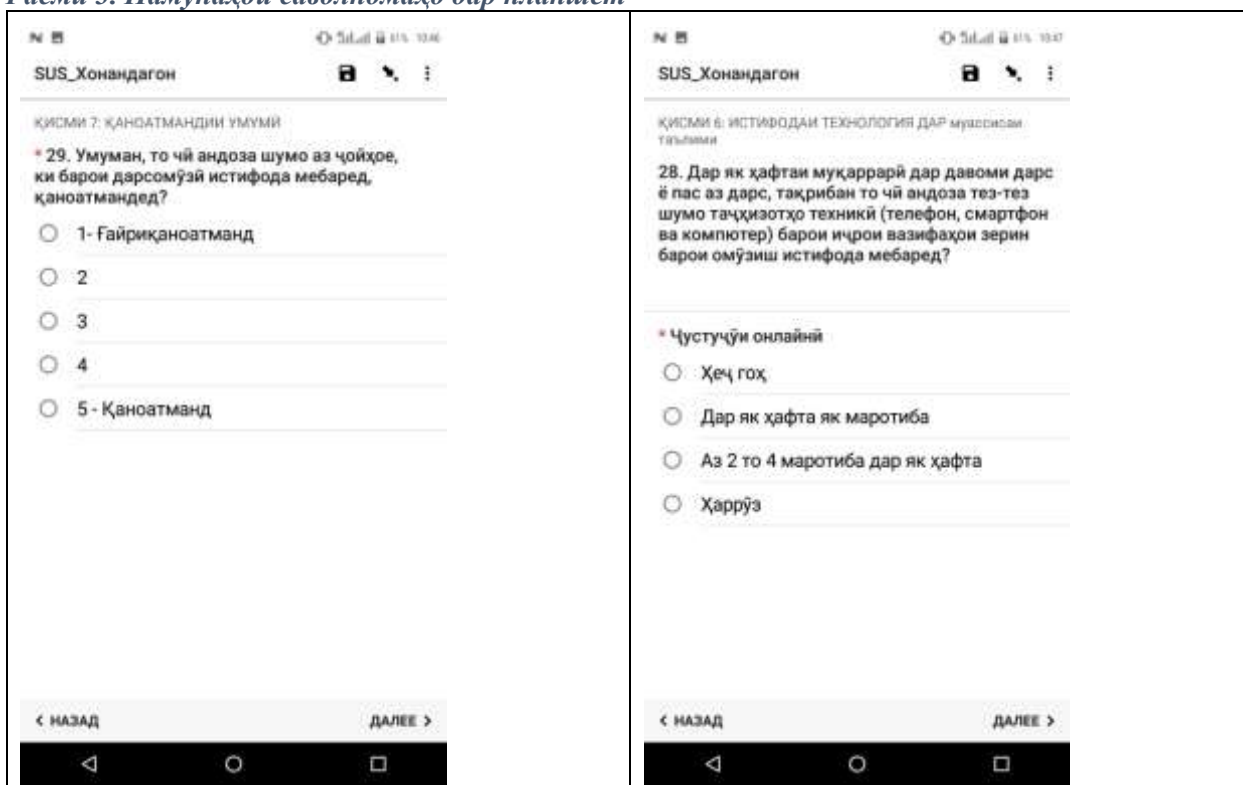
Расми 5. Намунаҳои саволномаҳо дар планшет

SUS_Хонандагон

ҚИСМИ 7: ҚАНОАТМАНДИИ УМУМӢ

* 29. Умуман, то чӣ андоза шумо аз ҷойҳое, ки барои дарсомӯзӣ истифода мебаред, қаноатмандед?

1- Ғайриқаноатманд

2

3

4

5 - Қаноатманд

< НАЗАД

ДАЛЕЕ >

SUS_Хонандагон

ҚИСМИ 6: ИСТИФОДАИ ТЕХНОЛОГИЯ ДАР муассисаи таълимӣ

28. Дар як ҳафтаи муқаррарӣ дар давоми дарс ё пас аз дарс, тақрибан то чӣ андоза тез-тез шумо таҷҳизотҳо техникӣ (телефон, смартфон ва компютер) барои иҷрои вазифаҳои зерин барои омӯзиш истифода мебаред?

* Ҷустуҷӯи онлайнӣ

Ҳеҷ гоҳ

Дар як ҳафта як маротиба

Аз 2 то 4 маротиба дар як ҳафта

Ҳаррӯз

< НАЗАД

ДАЛЕЕ >